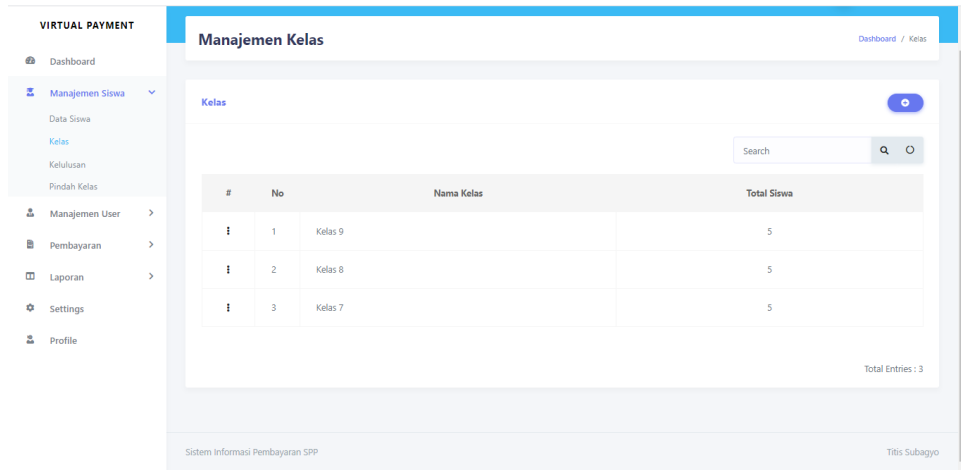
VIRTUAL PAYMENT

Dashboard

Manajemen Siswa

Data Siswa

Kelas

Kelulusan

Pindah Kelas

Manajemen User

Pembayaran

Laporan

Settings

Profile

Manajemen Kelas

Dashboard / Kelas

Kelas

Search

| # | No | Nama Kelas | Total Siswa |
|---|---|---|---|
| ⋮ | 1 | Kelas 9 | 5 |
| ⋮ | 2 | Kelas 8 | 5 |
| ⋮ | 3 | Kelas 7 | 5 |

Total Entries : 3

Sistem Informasi Pembayaran SPP

Titis Subagyo